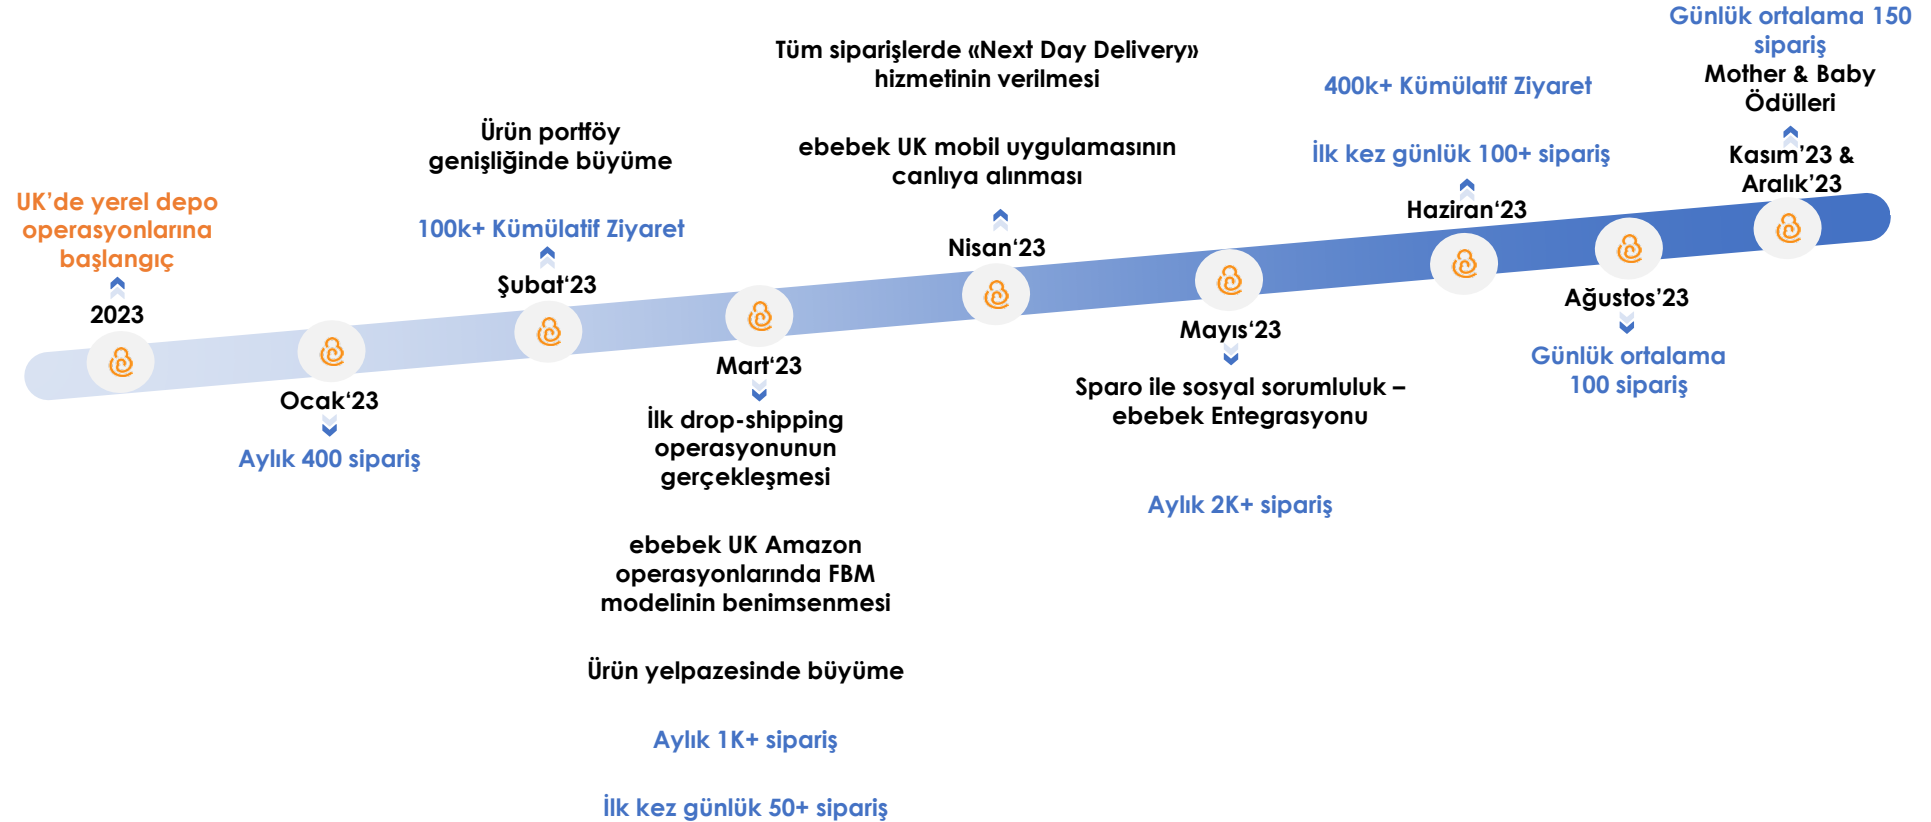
UK'de yerel depo operasyonlarına başlangıç

2023

Ocak'23

Aylık 400 sipariş

Ürün portföy genişliğinde büyüme

100k+ Kümülatif Ziyaret

Şubat'23

Mart'23

İlk drop-shipping operasyonunun gerçekleşmesi

ebebek UK Amazon operasyonlarında FBM modelinin benimsenmesi

Ürün yelpazesinde büyüme

Aylık 1K+ sipariş

İlk kez günlük 50+ sipariş

Tüm siparişlerde «Next Day Delivery» hizmetinin verilmesi

ebebek UK mobil uygulamasının canlıya alınması

Nisan'23

Mayıs'23

Sparo ile sosyal sorumluluk – ebebek Entegrasyonu

Aylık 2K+ sipariş

400k+ Kümülatif Ziyaret

İlk kez günlük 100+ sipariş

Haziran'23

Ağustos'23

Günlük ortalama 100 sipariş

Günlük ortalama 150 sipariş

Mother & Baby Ödülleri

Kasım'23 & Aralık'23